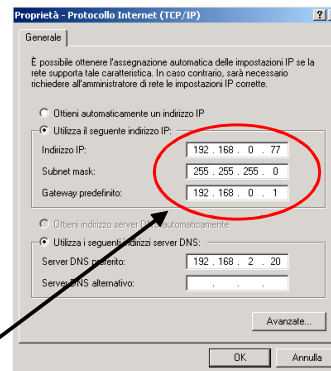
Proprietà - Protocollo Internet (TCP/IP) ? X

Generale

È possibile ottenere l'assegnazione automatica delle impostazioni IP se la rete supporta tale caratteristica. In caso contrario, sarà necessario richiedere all'amministratore di rete le impostazioni IP corrette.

Ottieni automaticamente un indirizzo IP

Utilizza il seguente indirizzo IP:

Indirizzo IP: 192 . 168 . 0 . 77

Subnet mask: 255 . 255 . 255 . 0

Gateway predefinito: 192 . 168 . 0 . 1

Ottieni indirizzo server DNS automaticamente

Utilizza i seguenti indirizzi server DNS:

Server DNS preferito: 192 . 168 . 2 . 20

Server DNS alternativo: . . .

Avanzate...

OK Annulla